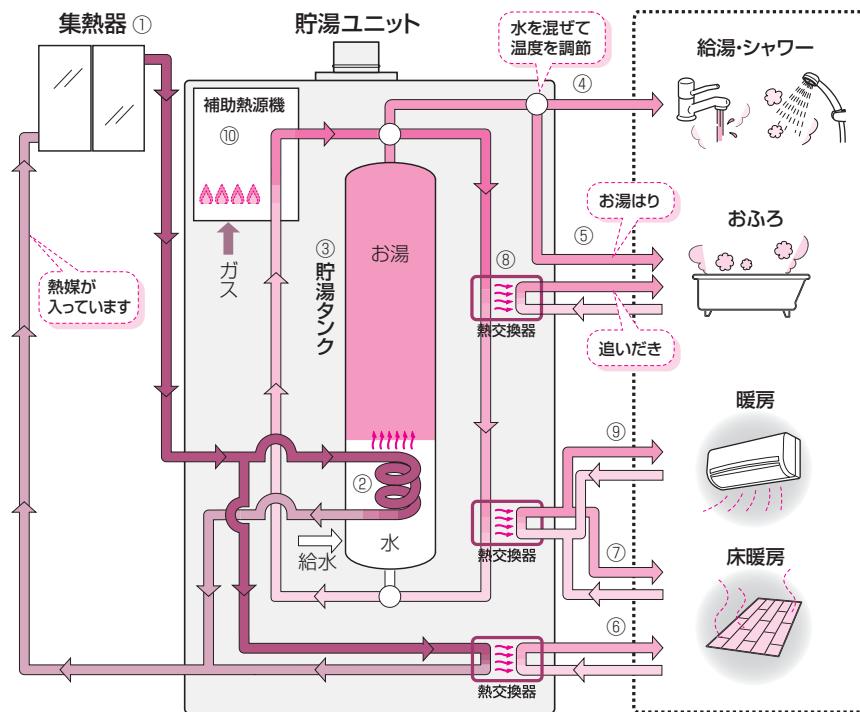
集熱器 ①

貯湯ユニット

水を混ぜせて温度を調節

給湯・シャワー

補助熱源機

⑩

④

ガス

③
貯湯タンク

お湯

お湯はり

おふろ

⑤

熱媒が入っています

⑧

熱交換器

追いだき

②

水

給水

暖房

⑨

熱交換器

⑦

床暖房

⑥

熱交換器